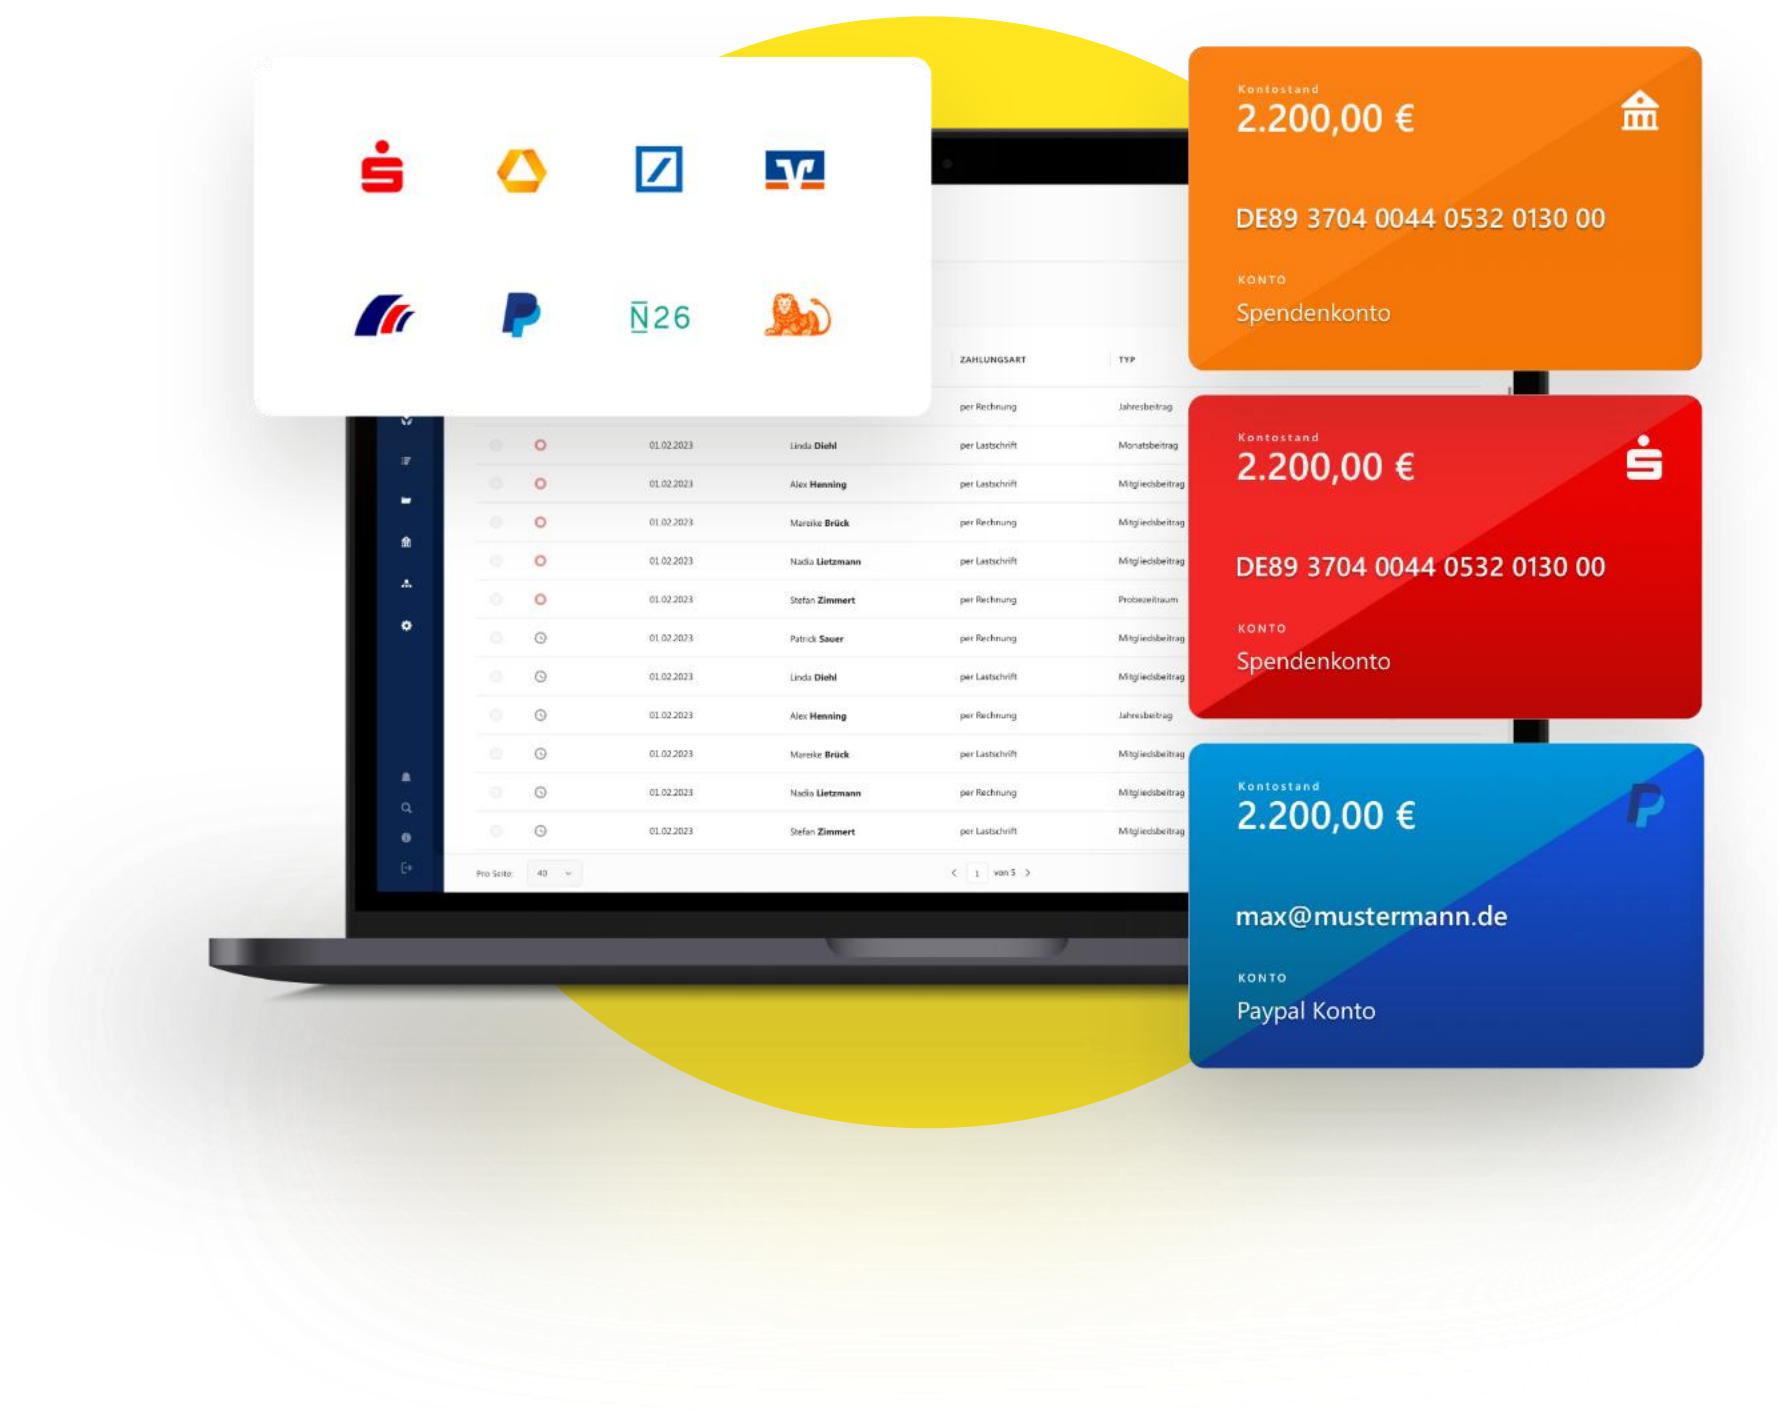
N26

ZAHLUNGSART | TYP

| | | | | |
|---|---|---|---|---|
| | | | per Rechnung | Jahresbeitrag |
| 01.02.2023 | Linda Diehl | per Lastschrift | Monatsbeitrag |
| 01.02.2023 | Alex Henning | per Lastschrift | Mitgliedsbeitrag |
| 01.02.2023 | Mareike Brück | per Rechnung | Mitgliedsbeitrag |
| 01.02.2023 | Nadia Lietzmann | per Lastschrift | Mitgliedsbeitrag |
| 01.02.2023 | Stefan Zimmert | per Rechnung | Probezeitraum |
| 01.02.2023 | Patrick Sauer | per Rechnung | Mitgliedsbeitrag |
| 01.02.2023 | Linda Diehl | per Lastschrift | Mitgliedsbeitrag |
| 01.02.2023 | Alex Henning | per Rechnung | Jahresbeitrag |
| 01.02.2023 | Mareike Brück | per Lastschrift | Mitgliedsbeitrag |
| 01.02.2023 | Nadia Lietzmann | per Rechnung | Mitgliedsbeitrag |
| 01.02.2023 | Stefan Zimmert | per Lastschrift | Mitgliedsbeitrag |

Pro Seite: 40   1 von 5

Kontostand
2.200,00 €
DE89 3704 0044 0532 0130 00
KONTO
Spendenkonto

Kontostand
2.200,00 €
DE89 3704 0044 0532 0130 00
KONTO
Spendenkonto

Kontostand
2.200,00 €
max@mustermann.de
KONTO
Paypal Konto